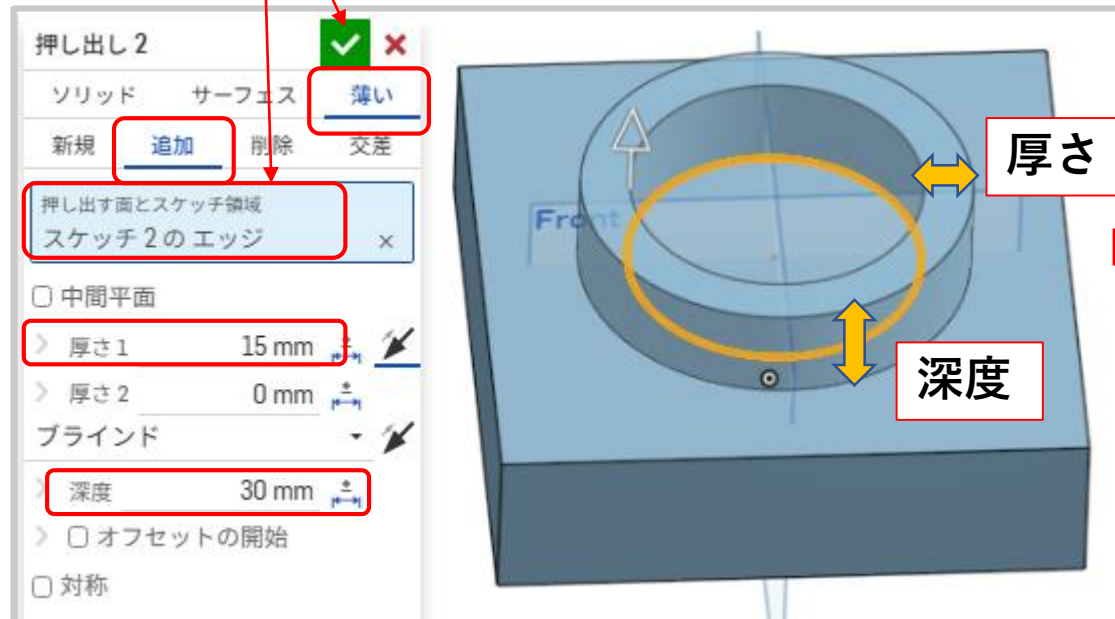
押し出し 2

ソリッド サーフェス 薄い

新規 追加 削除 交差

押し出す面とスケッチ領域
スケッチ 2 の エッジ ×

☐ 中間平面

厚さ 1 15 mm

厚さ 2 0 mm

ブラインド

深度 30 mm

☐ オフセットの開始

☐ 対称

Front

厚さ

深度